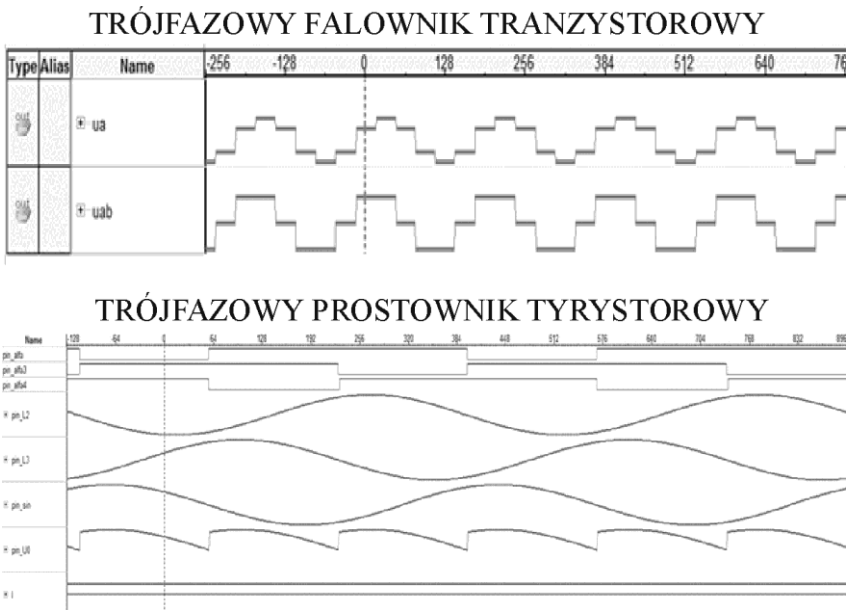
TRÓJFAZOWY FALOWNIK TRANZYSTOROWY

| Type | Alias | Name | -256 | -128 | 0 | 128 | 256 | 384 | 512 | 640 | 76 |
|---|---|---|---|---|---|---|---|---|---|---|---|
| OUT | | ua | | | | | | | | | |
| OUT | | uab | | | | | | | | | |

TRÓJFAZOWY PROSTOWNIK TYRYSTOROWY

Name -128 -64 0 64 128 192 256 320 384 448 512 576 640 704 768 832 896

pn_alfa
pn_alfa3
pn_alfa4
pn_L2
pn_L3
pn_sin
pn_U0
I